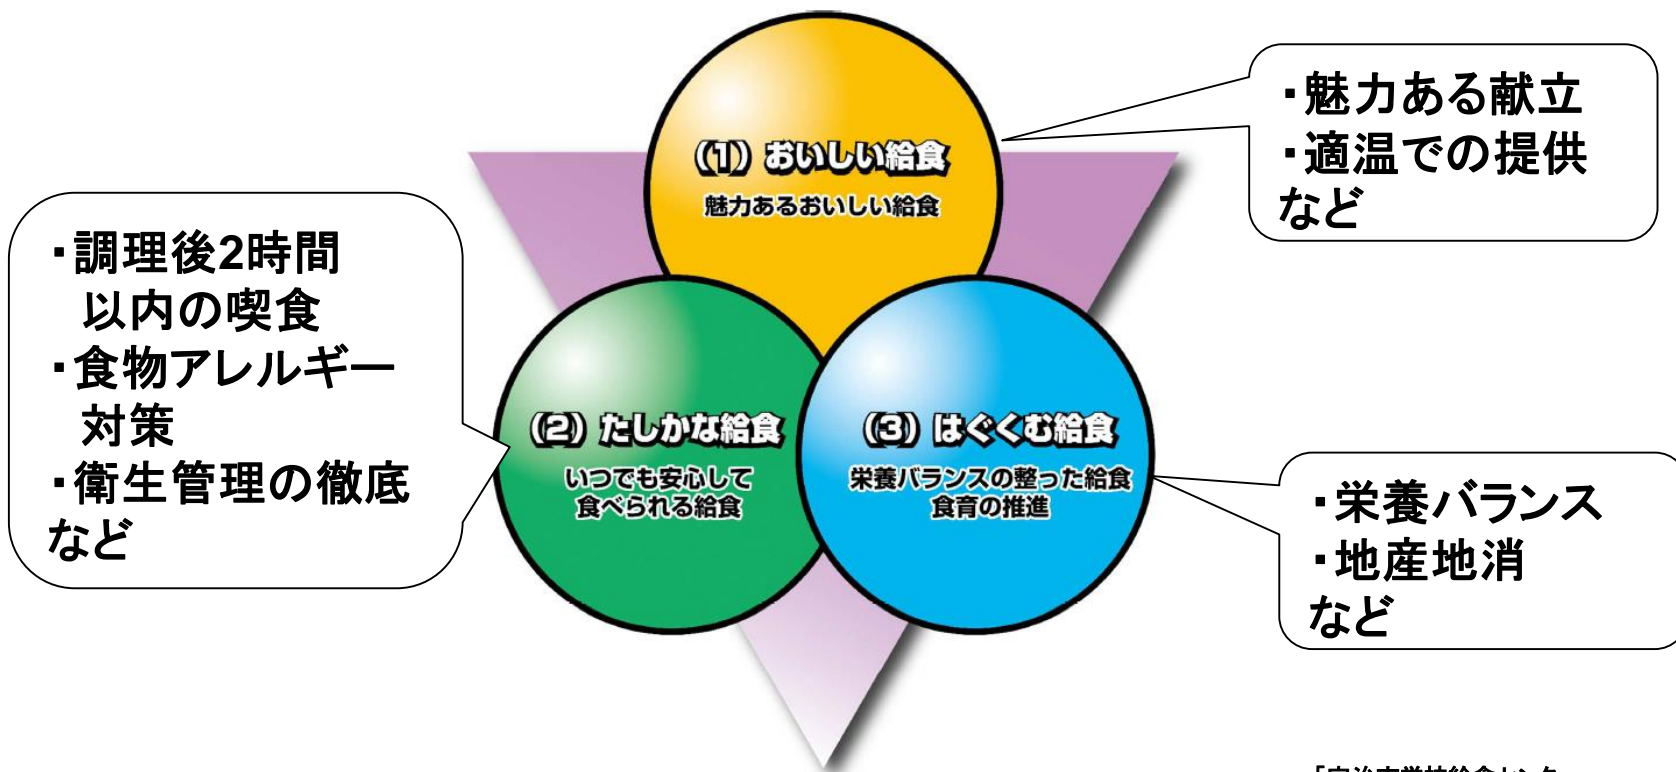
・魅力ある献立
・適温での提供
など

(1) おいしい給食
魅力あるおいしい給食

・調理後2時間以内の喫食
・食物アレルギー対策
・衛生管理の徹底
など

(2) たしかな給食
いつでも安心して食べられる給食

(3) はぐくむ給食
栄養バランスの整った給食
食育の推進

・栄養バランス
・地産地消
など

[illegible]